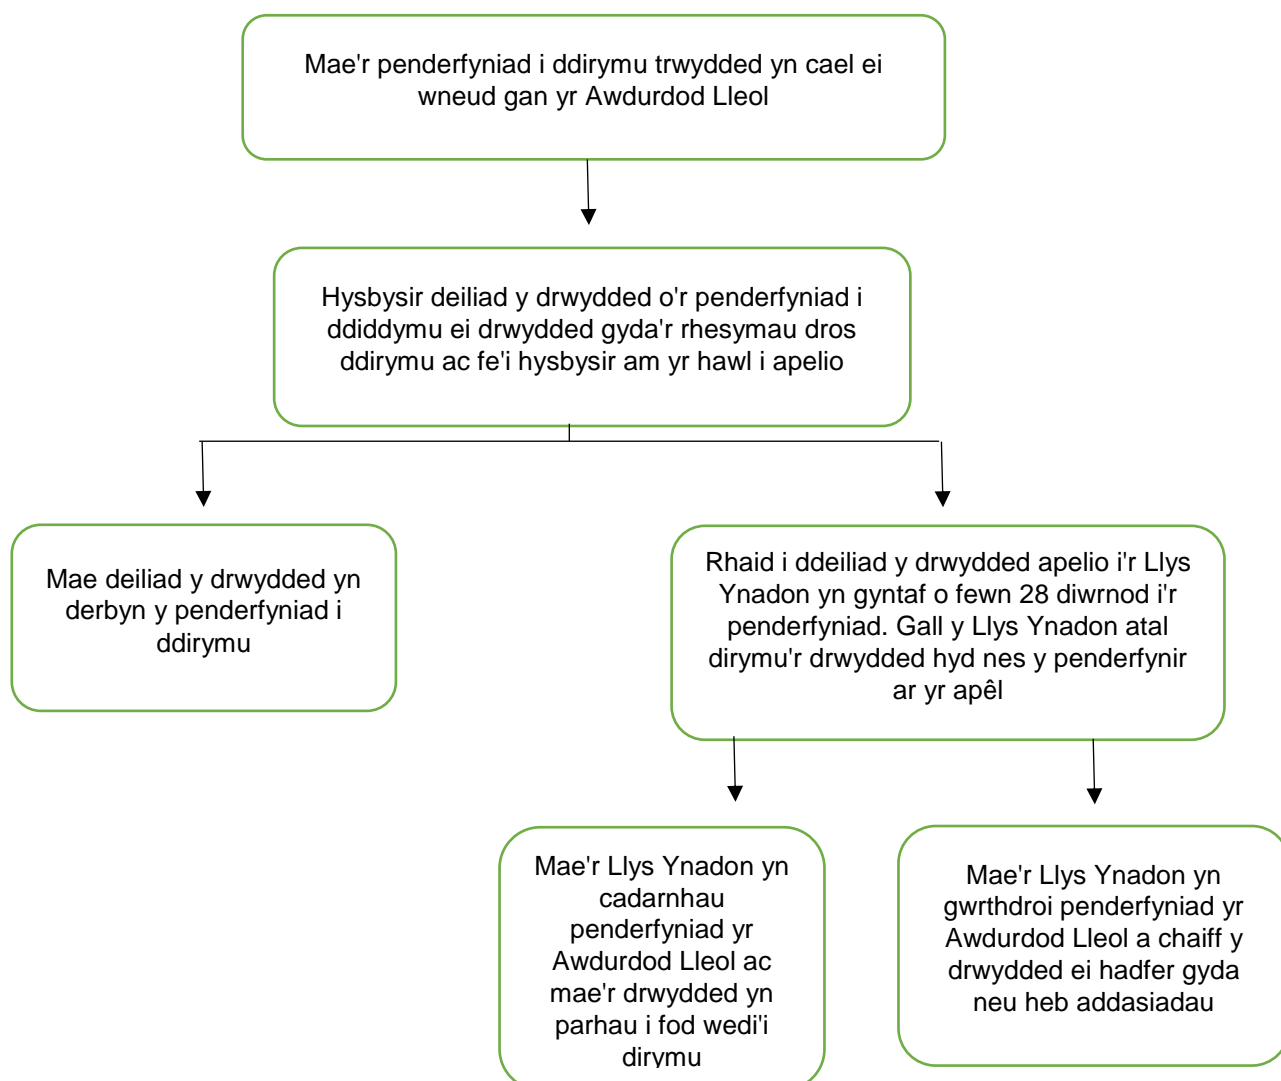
Mae'r penderfyniad i ddirymu trwydded yn cael ei wneud gan yr Awdurdod Lleol

Hysbysir deiliad y drwydded o'r penderfyniad i ddiddymu ei drwydded gyda'r rhesymau dros ddirymu ac fe'i hysbysir am yr hawl i apelio

Mae deiliad y drwydded yn derbyn y penderfyniad i ddirymu

Rhaid i ddeiliad y drwydded apelio i'r Llys Ynadon yn gyntaf o fewn 28 diwrnod i'r penderfyniad. Gall y Llys Ynadon atal dirymu'r drwydded hyd nes y penderfynir ar yr apêl

Mae'r Llys Ynadon yn cadarnhau penderfyniad yr Awdurdod Lleol ac mae'r drwydded yn parhau i fod wedi'i dirymu

Mae'r Llys Ynadon yn gwrthdroi penderfyniad yr Awdurdod Lleol a chaiff y drwydded ei hadfer gyda neu heb addasiadau